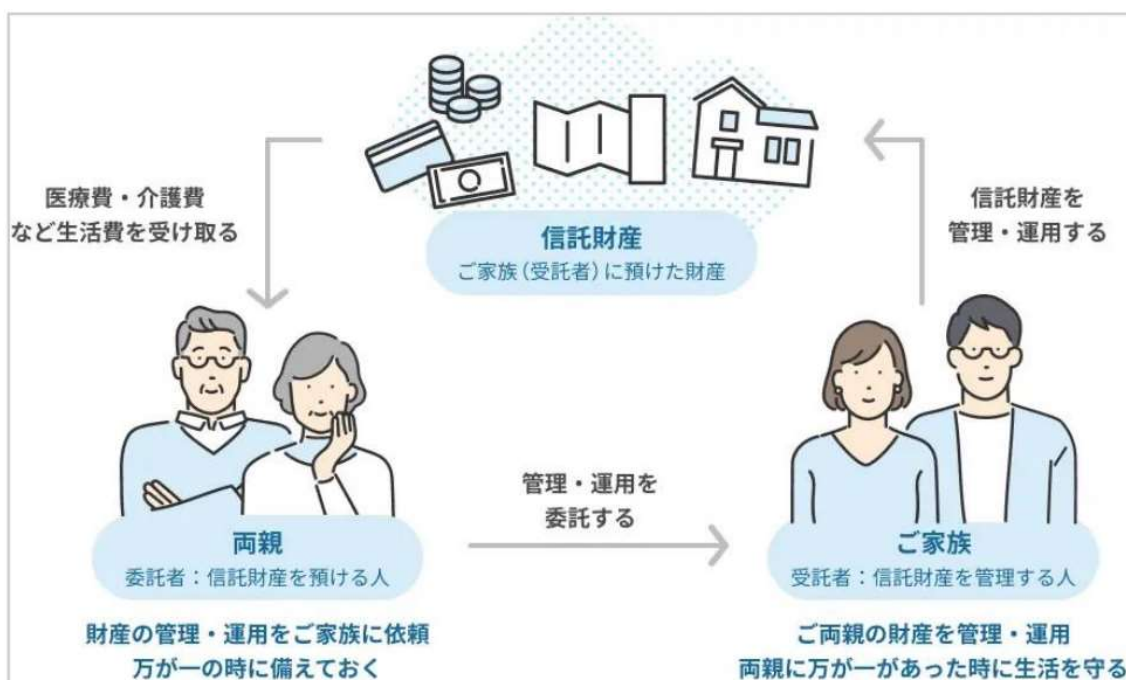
医療費・介護費
など生活費を受け取る

信託財産
ご家族（受託者）に預けた財産

信託財産を
管理・運用する

両親
委託者：信託財産を預ける人

管理・運用を
委託する

ご家族
受託者：信託財産を管理する人

財産の管理・運用をご家族に依頼
万が一の時に備えておく

ご両親の財産を管理・運用
両親に万が一があった時に生活を守る